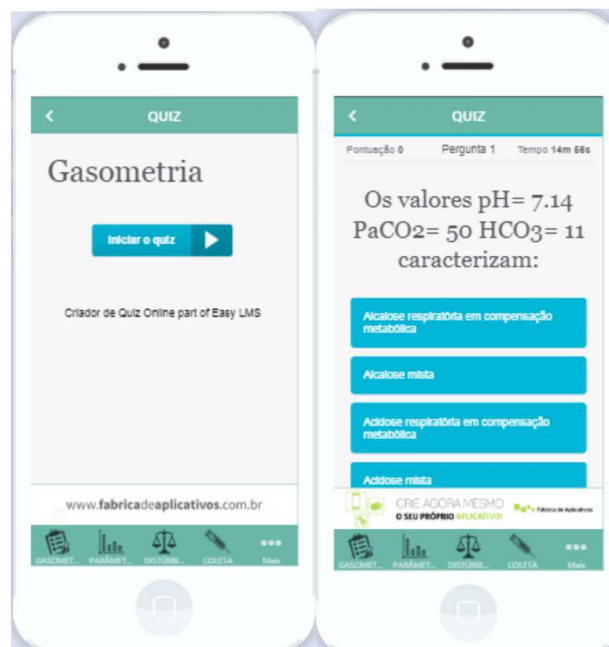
QUIZ

Gasometria

Iniciar o quiz

Criador de Quiz Online part of Easy LMS

www.fabricadeaplicativos.com.br

GASOMET... PARÂMET... DISTÚRBI... COLETA Mais

QUIZ

Pontuação 0 Pergunta 1 Tempo 14m 56s

Os valores pH= 7.14 PaCO2= 50 HCO3= 11 caracterizam:

Alcalose respiratória em compensação metabólica

Alcalose mista

Acidose respiratória em compensação metabólica

Acidose mista

CRIE AGORA MESMO O SEU PRÓPRIO APLICATIVO! Fábrica de Aplicativos

GASOMET... PARÂMET... DISTÚRBI... COLETA Mais